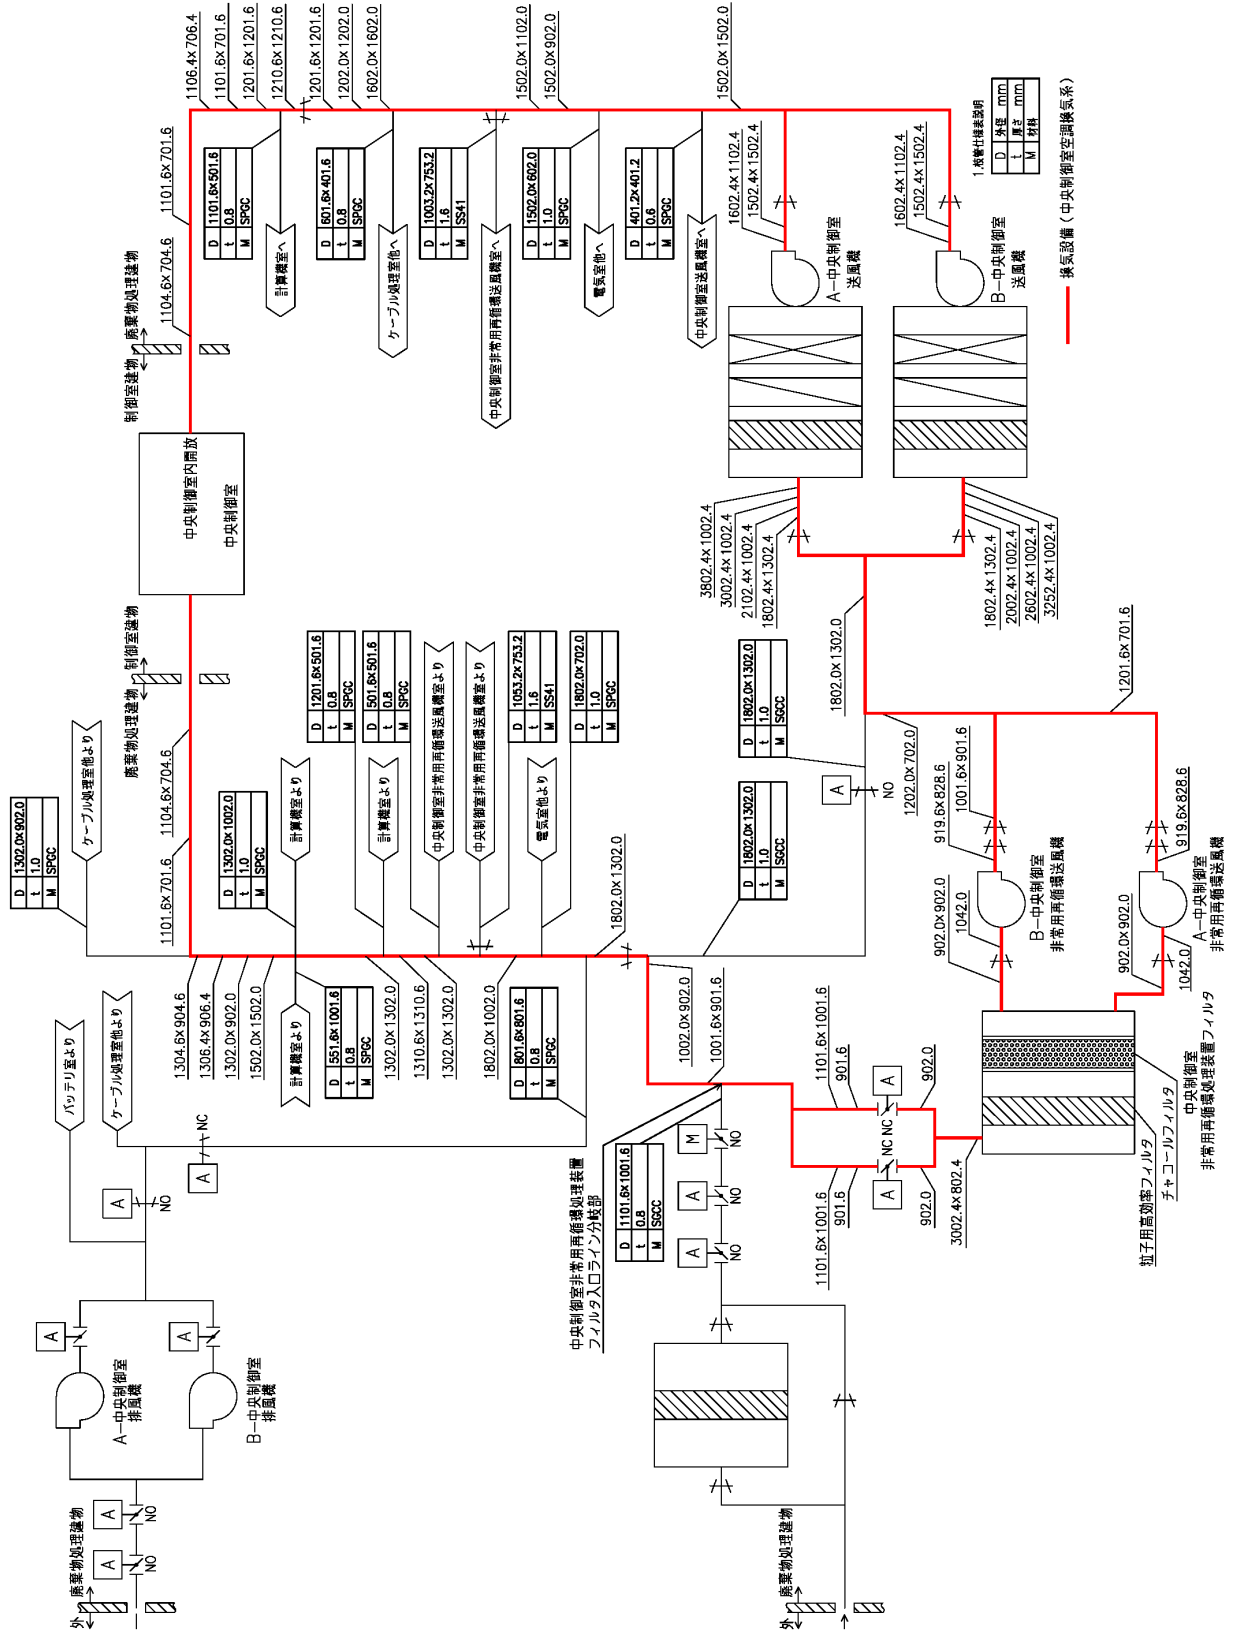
1106.4x706.4
1101.6x701.6
1201.6x1201.6
1210.6x1210.6
1201.6x1201.6
1202.0x1202.0
1602.0x1602.0
1502.0x1102.0
1502.0x902.0
1502.0x1502.0

1.概略仕様表説明

| D | 外径 | mm |
|---|---|---|
| t | 厚さ | mm |
| M | 材料 | |

換気設備（中央制御室空調換気系）

1101.6x701.6
1104.6x704.6
廃棄物処理建物
制御室建物

| D | 1101.6x501.6 |
|---|---|
| t | 0.8 |
| M | SPGC |

計算機室へ

| D | 601.6x401.6 |
|---|---|
| t | 0.8 |
| M | SPGC |

ケーブル処理室他へ

| D | 1003.2x753.2 |
|---|---|
| t | 1.6 |
| M | SS41 |

中央制御室非常用再循環送風機室へ

| D | 1502.0x602.0 |
|---|---|
| t | 1.0 |
| M | SPGC |

電気室他へ

| D | 401.2x401.2 |
|---|---|
| t | 0.6 |
| M | SPGC |

中央制御室送風機室へ

1602.4x1102.4
1502.4x1502.4
A−中央制御室送風機
1602.4x1102.4
1502.4x1502.4
B−中央制御室送風機

中央制御室内開放
中央制御室

3802.4x1002.4
3002.4x1002.4
2102.4x1002.4
1802.4x1302.4
1802.4x1302.4
2002.4x1002.4
2602.4x1002.4
3252.4x1002.4

制御室建物
廃棄物処理建物
1104.6x704.6
1101.6x701.6

| D | 1201.6x501.6 |
|---|---|
| t | 0.8 |
| M | SPGC |

| D | 501.6x501.6 |
|---|---|
| t | 0.8 |
| M | SPGC |

| D | 1053.2x753.2 |
|---|---|
| t | 1.6 |
| M | SS41 |

| D | 1802.0x702.0 |
|---|---|
| t | 1.0 |
| M | SPGC |

中央制御室非常用再循環送風機室より
中央制御室非常用再循環送風機室より
計算機室より
計算機室より
電気室他より
ケーブル処理室他より

| D | 1302.0x902.0 |
|---|---|
| t | 1.0 |
| M | SPGC |

| D | 1302.0x1002.0 |
|---|---|
| t | 1.0 |
| M | SPGC |

| D | 1802.0x1302.0 |
|---|---|
| t | 1.0 |
| M | SGCC |

| D | 1802.0x1302.0 |
|---|---|
| t | 1.0 |
| M | SGCC |

1802.0x1302.0
1201.6x701.6
1202.0x702.0
A
NO
1001.6x901.6
919.6x828.6
919.6x828.6
B−中央制御室非常用再循環送風機
A−中央制御室非常用再循環送風機
902.0x902.0
1042.0
902.0x902.0
1042.0
1802.0x1302.0

1304.6x904.6
1306.4x906.4
1302.0x902.0
1502.0x1502.0
計算機室より

| D | 551.6x1001.6 |
|---|---|
| t | 0.8 |
| M | SPGC |

1302.0x1302.0
1310.6x1310.6
1302.0x1302.0
1802.0x1002.0

| D | 801.6x801.6 |
|---|---|
| t | 0.8 |
| M | SPGC |

1002.0x902.0
1001.6x901.6
1101.6x1001.6
901.6
902.0
NC NC
A
A
M
NO
NO
NO
901.6
902.0
1101.6x1001.6
3002.4x802.4
粒子用高効率フィルタ
チャコールフィルタ
中央制御室非常用再循環処理装置フィルタ

バッテリ室より
ケーブル処理室他より
A
NC
A
NO

| D | 1101.6x1001.6 |
|---|---|
| t | 0.8 |
| M | SGCC |

中央制御室非常用再循環処理装置フィルタ入口ライン分岐部

A
A
A−中央制御室排風機
B−中央制御室排風機
A
NO
A
NO
廃棄物処理建物
外
廃棄物処理建物
外